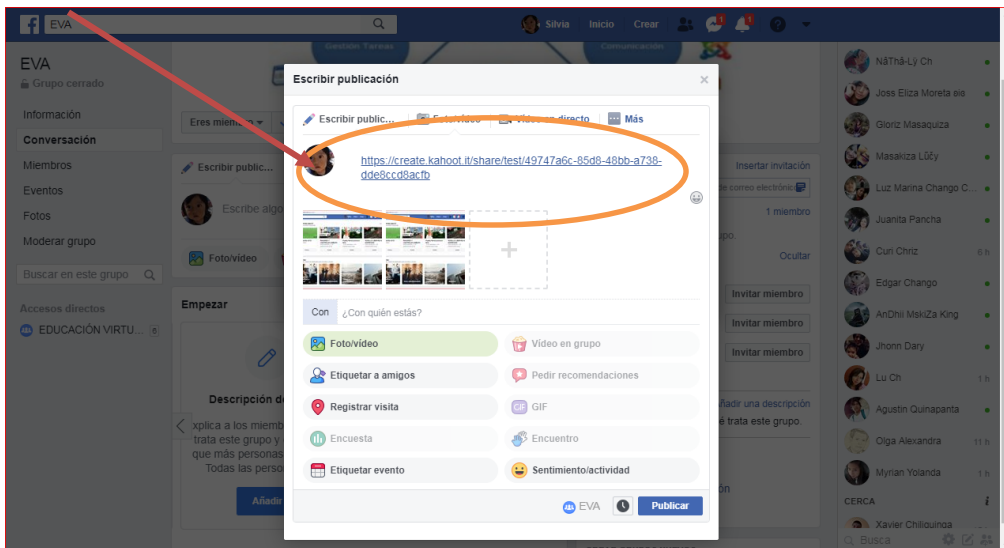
EVA

Silvia Inicio Crear

Gestión Tareas Comunicación

EVA
Grupo cerrado

Información
Conversación
Miembros
Eventos
Fotos
Moderar grupo

Buscar en este grupo

Accesos directos
EDUCACIÓN VIRTU... 6

Eres miembro

Escribir public...
Escribe algo
Foto/vídeo

Empezar

Descripción de
xplica a los miemb
trata este grupo y
que más personas
Todas las perso
Añadir

Escribir publicación ×

Escribir public... Foto/vídeo Vídeo en directo Más

https://create.kahoot.it/share/test/49747a6c-85d8-48bb-a738-dde8ccd8acfb

Con ¿Con quién estás?

Foto/vídeo
Vídeo en grupo
Etiquetar a amigos
Pedir recomendaciones
Registrar visita
GIF
Encuesta
Encuentro
Etiquetar evento
Sentimiento/actividad

EVA Publicar

Insertar invitación
de correo electrónico
1 miembro
po
Ocultar
Invitar miembro
Invitar miembro
Invitar miembro
ñadir una descripción
é trata este grupo.
ón

NãThã-Lÿ Ch
Joss Eliza Moreta eio
Gloriz Masaquiza
Masakiza Lüćy
Luz Marina Chango C...
Juanita Pancha
Curi Chriz 6 h
Edgar Chango
AnDhii MskiZa King
Jhonn Dary
Lu Ch 1 h
Agustin Quinapanta 1 h
Olga Alexandra 11 h
Myrian Yolanda 1 h
CERCA
Xavier Chiliquinga
Busca